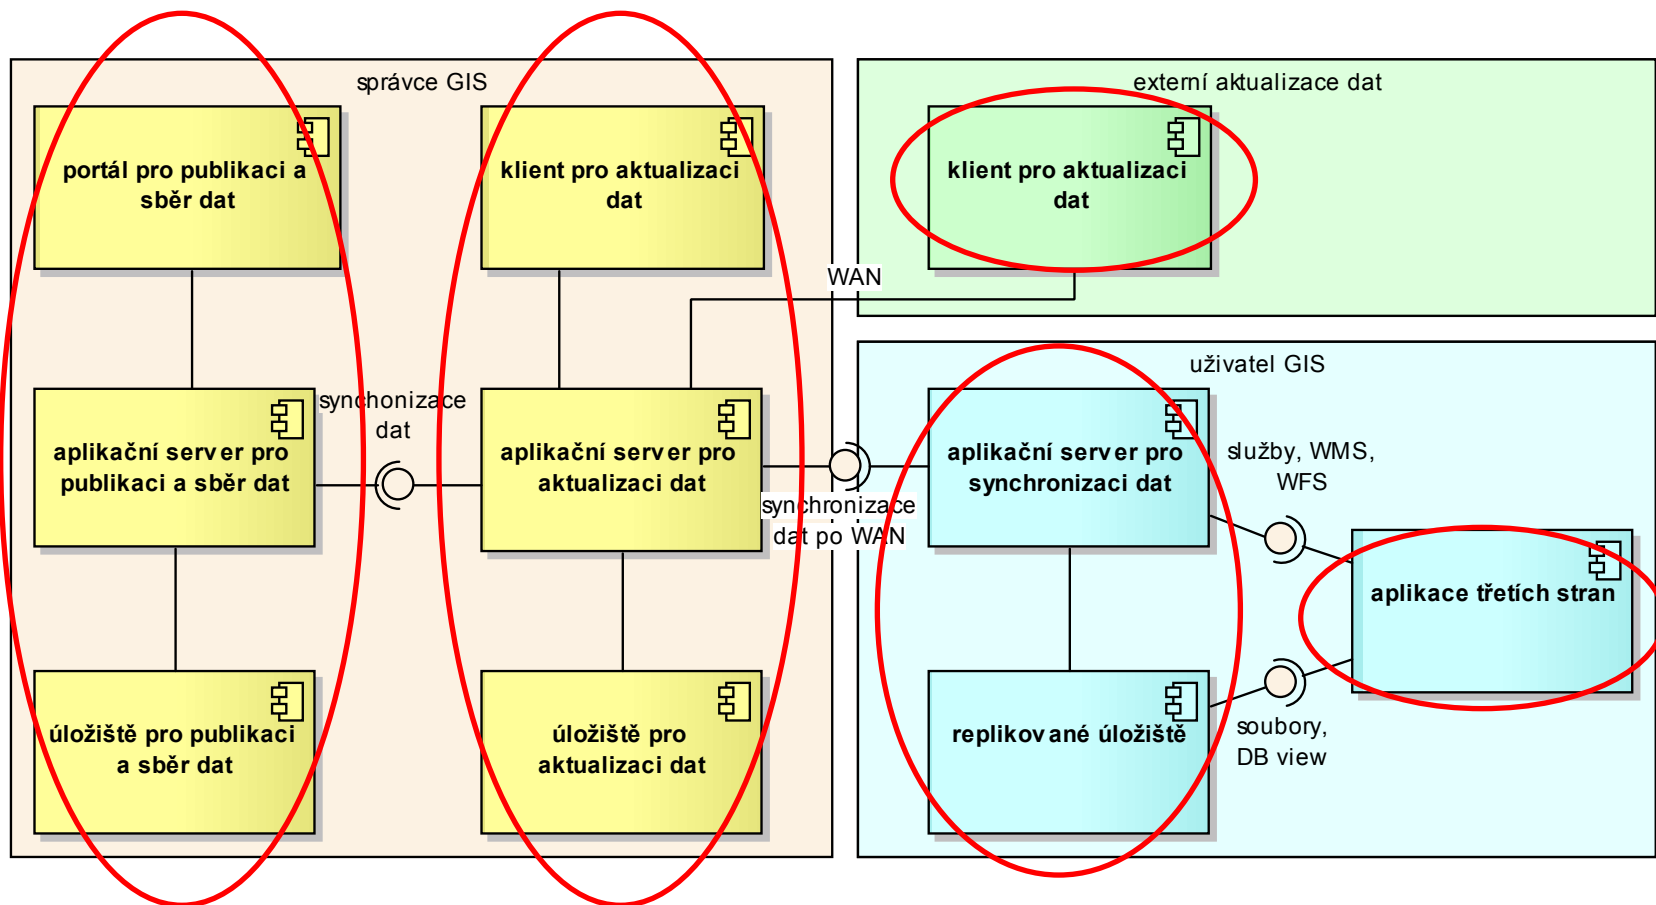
správce GIS

portál pro publikaci a sběr dat

klient pro aktualizaci dat

aplikační server pro publikaci a sběr dat

synchonizace dat

aplikační server pro aktualizaci dat

úložiště pro publikaci a sběr dat

úložiště pro aktualizaci dat

externí aktualizace dat

klient pro aktualizaci dat

WAN

uživatel GIS

aplikační server pro synchronizaci dat

synchronizace dat po WAN

služby, WMS, WFS

aplikace třetích stran

replikované úložiště

soubory, DB view